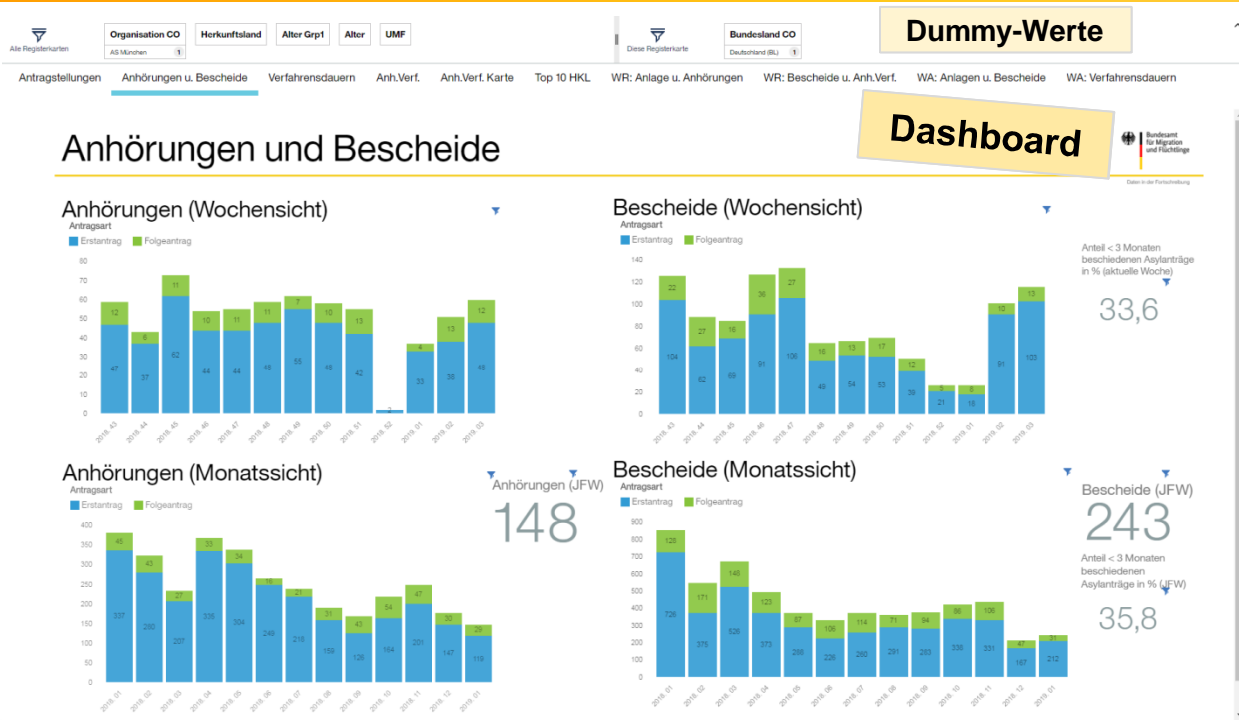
Alle Registerkarten

Organisation CO
AS München 1

Herkunftsland

Alter Grp1

Alter

UMF

Diese Registerkarte

Bundesland CO
Deutschland (BL) 1

Dummy-Werte

Antragstellungen Anhörungen u. Bescheide Verfahrensdauern Anh.Verf. Anh.Verf. Karte Top 10 HKL WR: Anlage u. Anhörungen WR: Bescheide u. Anh.Verf. WA: Anlagen u. Bescheide WA: Verfahrensdauern

Anhörungen und Bescheide

Dashboard

Bundesamt für Migration und Flüchtlinge

Daten in der Fortschreibung

Anhörungen (Wochensicht)
Antragsart
Erstantrag Folgeantrag

80 70 60 50 40 30 20 10 0

| Woche | Erstantrag | Folgeantrag |
|---|---|---|
| 2018. 43 | 47 | 12 |
| 2018. 44 | 37 | 6 |
| 2018. 45 | 62 | 11 |
| 2018. 46 | 44 | 10 |
| 2018. 47 | 44 | 11 |
| 2018. 48 | 48 | 11 |
| 2018. 49 | 55 | 7 |
| 2018. 50 | 48 | 10 |
| 2018. 51 | 42 | 13 |
| 2018. 52 | 2 | |
| 2019. 01 | 33 | 4 |
| 2019. 02 | 38 | 13 |
| 2019. 03 | 48 | 12 |

Bescheide (Wochensicht)
Antragsart
Erstantrag Folgeantrag

140 120 100 80 60 40 20 0

| Woche | Erstantrag | Folgeantrag |
|---|---|---|
| 2018. 43 | 104 | 22 |
| 2018. 44 | 62 | 27 |
| 2018. 45 | 69 | 16 |
| 2018. 46 | 91 | 36 |
| 2018. 47 | 106 | 27 |
| 2018. 48 | 49 | 16 |
| 2018. 49 | 54 | 13 |
| 2018. 50 | 53 | 17 |
| 2018. 51 | 39 | 12 |
| 2018. 52 | 21 | 5 |
| 2019. 01 | 18 | 6 |
| 2019. 02 | 91 | 10 |
| 2019. 03 | 103 | 13 |

Anteil < 3 Monaten beschiedenen Asylanträge in % (aktuelle Woche)
33,6

Anhörungen (Monatssicht)
Antragsart
Erstantrag Folgeantrag

400 350 300 250 200 150 100 50 0

| Monat | Erstantrag | Folgeantrag |
|---|---|---|
| 2018. 01 | 337 | 46 |
| 2018. 02 | 280 | 43 |
| 2018. 03 | 207 | 23 |
| 2018. 04 | 335 | 33 |
| 2018. 05 | 304 | 34 |
| 2018. 06 | 249 | 16 |
| 2018. 07 | 218 | 21 |
| 2018. 08 | 159 | 31 |
| 2018. 09 | 126 | 43 |
| 2018. 10 | 164 | 54 |
| 2018. 11 | 201 | 47 |
| 2018. 12 | 147 | 33 |
| 2019. 01 | 119 | 29 |

Anhörungen (JFW)
148

Bescheide (Monatssicht)
Antragsart
Erstantrag Folgeantrag

900 800 700 600 500 400 300 200 100 0

| Monat | Erstantrag | Folgeantrag |
|---|---|---|
| 2018. 01 | 726 | 128 |
| 2018. 02 | 375 | 171 |
| 2018. 03 | 526 | 146 |
| 2018. 04 | 373 | 123 |
| 2018. 05 | 288 | 87 |
| 2018. 06 | 226 | 106 |
| 2018. 07 | 260 | 114 |
| 2018. 08 | 291 | 71 |
| 2018. 09 | 283 | 98 |
| 2018. 10 | 336 | 86 |
| 2018. 11 | 331 | 106 |
| 2018. 12 | 167 | 47 |
| 2019. 01 | 212 | 31 |

Bescheide (JFW)
243

Anteil < 3 Monaten beschiedenen Asylanträge in % (JFW)
35,8